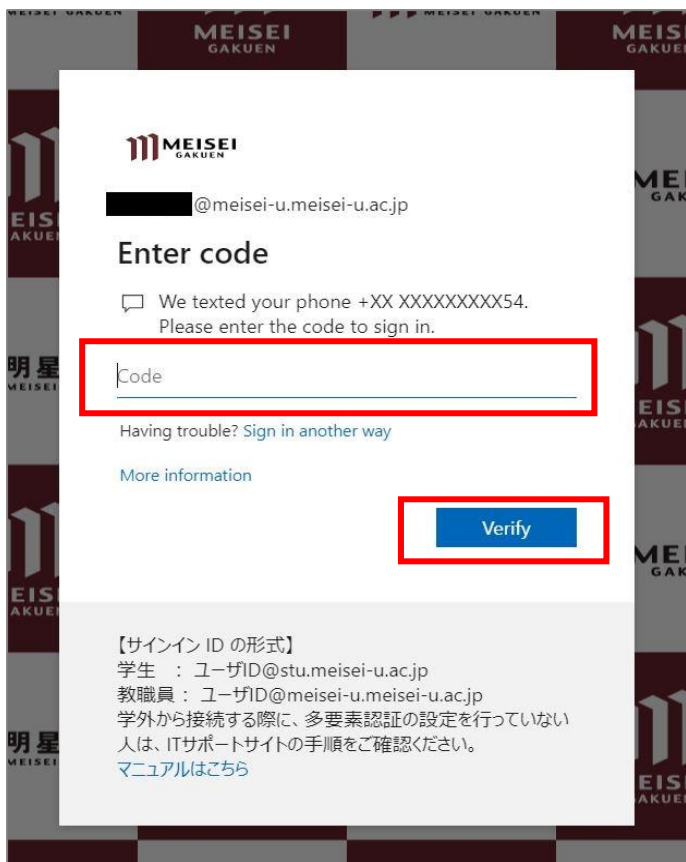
MEISEI GAKUEN

MEISEI GAKUEN

MEISEI GAKUEN

@meisei-u.meisei-u.ac.jp

Enter code

We texted your phone +XX XXXXXXXXX54. Please enter the code to sign in.

Code

Having trouble? Sign in another way

More information

Verify

【サインイン ID の形式】
学生 ： ユーザID@stu.meisei-u.ac.jp
教職員 ： ユーザID@meisei-u.meisei-u.ac.jp
学外から接続する際に、多要素認証の設定を行っていない人は、ITサポートサイトの手順をご確認ください。
マニュアルはこちら